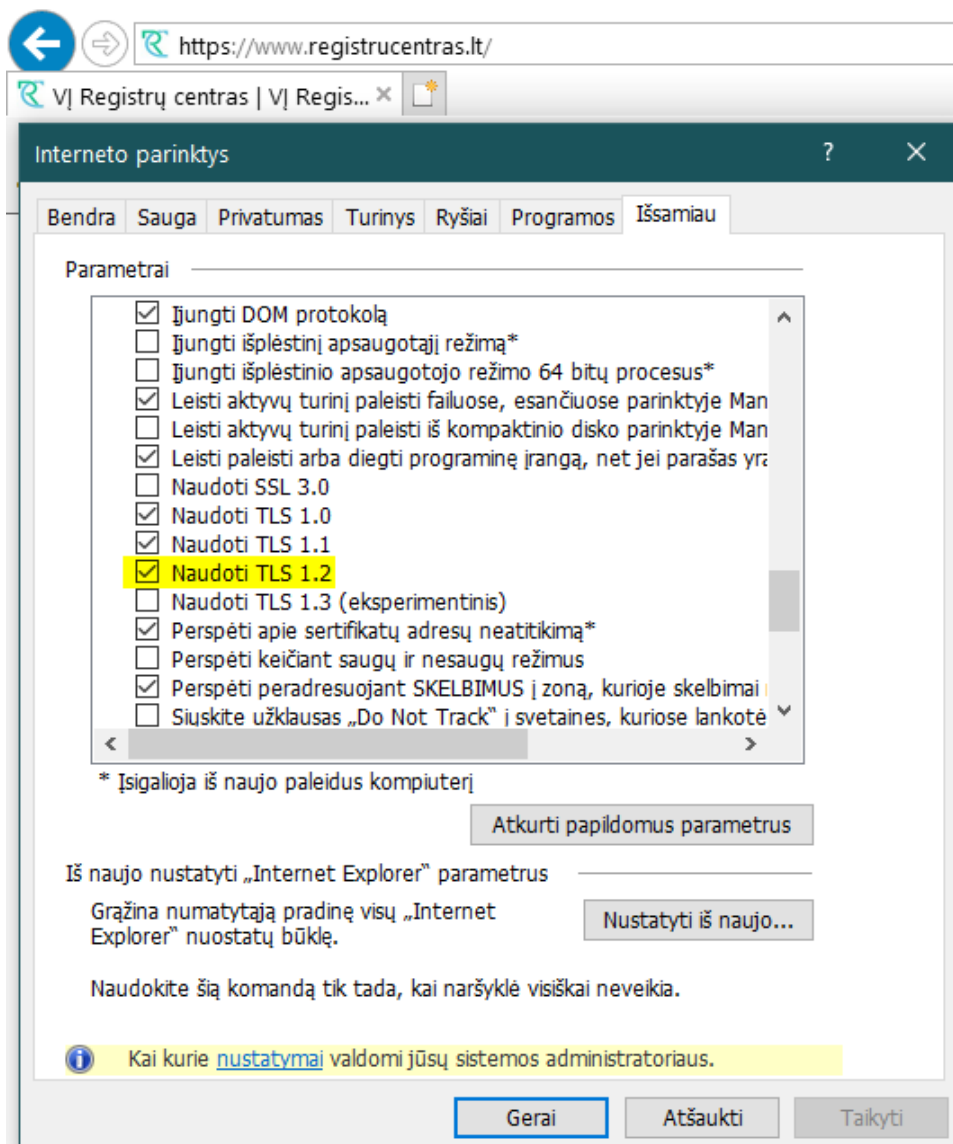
https://www.registrucentras.lt/

VĮ Registrų centras | VĮ Regis... ×

Interneto parinktys

?

×

Bendra | Sauga | Privatumas | Turinys | Ryšiai | Programos | Išsamiau

Parametrai

Įjungti DOM protokolą
Įjungti išplėstinį apsaugotąjį režimą*
Įjungti išplėstinio apsaugotojo režimo 64 bitų procesus*
Leisti aktyvų turinį paleisti failuose, esančiuose parinktyje Man
Leisti aktyvų turinį paleisti iš kompaktinio disko parinktyje Man
Leisti paleisti arba diegti programinę įrangą, net jei parašas yra
Naudoti SSL 3.0
Naudoti TLS 1.0
Naudoti TLS 1.1
Naudoti TLS 1.2
Naudoti TLS 1.3 (eksperimentinis)
Perspėti apie sertifikatų adresų neatitikimą*
Perspėti keičiant saugų ir nesaugų režimus
Perspėti peradresuojant SKELBIMUS į zoną, kurioje skelbimai
Siųskite užklausas „Do Not Track" į svetaines, kuriose lankotė

* Įsigalioja iš naujo paleidus kompiuterį

Atkurti papildomus parametrus

Iš naujo nustatyti „Internet Explorer" parametrus

Grąžina numatytąją pradinę visų „Internet Explorer" nuostatų būklę.

Nustatyti iš naujo...

Naudokite šią komandą tik tada, kai naršyklė visiškai neveikia.

Kai kurie nustatymai valdomi jūsų sistemos administratoriaus.

Gerai | Atšaukti | Taikyti